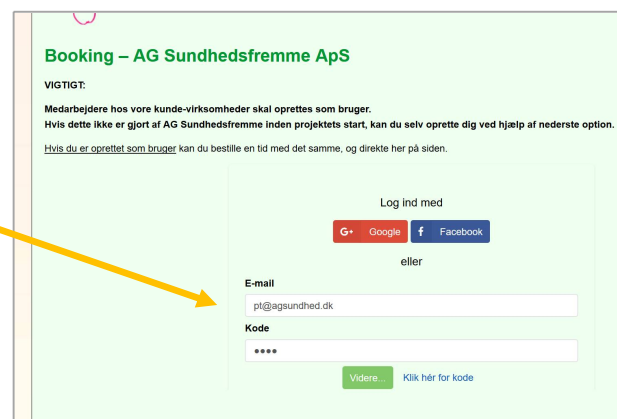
Booking – AG Sundhedsfremme ApS

VIGTIGT:

Medarbejdere hos vore kunde-virksomheder skal oprettes som bruger.
Hvis dette ikke er gjort af AG Sundhedsfremme inden projektets start, kan du selv oprette dig ved hjælp af nederste option.

Hvis du er oprettet som bruger kan du bestille en tid med det samme, og direkte her på siden.

Log ind med

G+ Google f Facebook

eller

E-mail

pt@agsundhed.dk

Kode

••••

Videre... Klik hér for kode